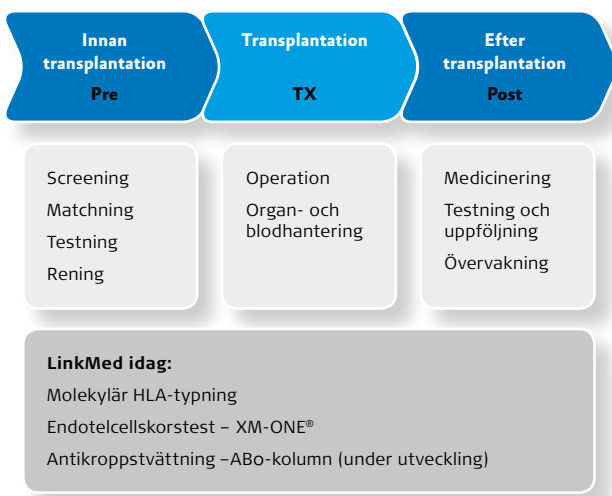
Innan transplantation
Pre

Transplantation
TX

Efter transplantation
Post

Screening
Matchning
Testning
Rening

Operation
Organ- och blodhantering

Medicinering
Testning och uppföljning
Övervakning

LinkMed idag:
Molekylär HLA-typning
Endotelcellskorstest – XM-ONE®
Antikroppstvättning –ABo-kolumn (under utveckling)